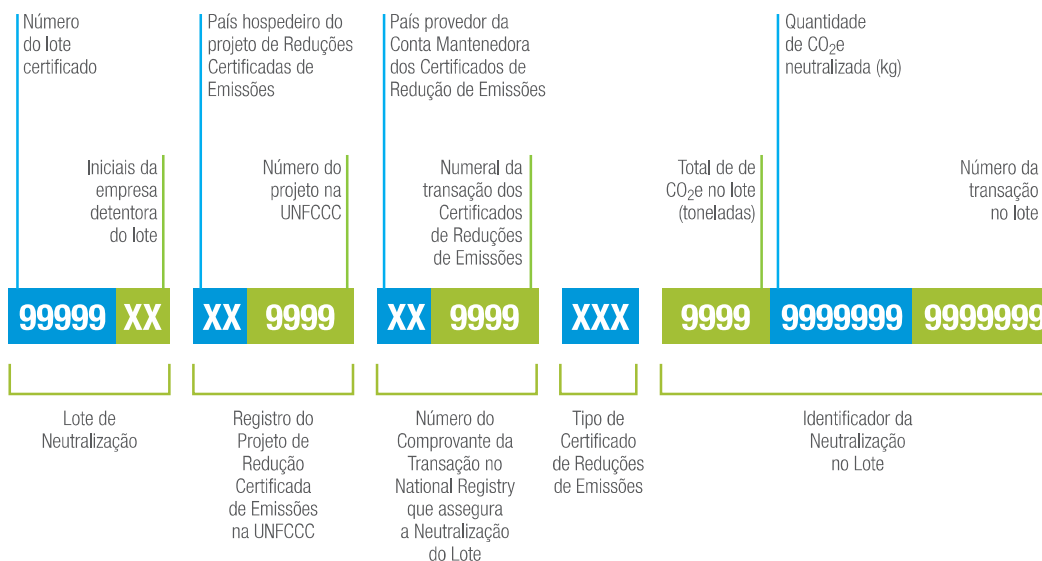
Número do lote certificado

País hospedeiro do projeto de Reduções Certificadas de Emissões

País provedor da Conta Mantenedora dos Certificados de Redução de Emissões

Quantidade de $CO_2$e neutralizada (kg)

Iniciais da empresa detentora do lote

Número do projeto na UNFCCC

Numeral da transação dos Certificados de Reduções de Emissões

Total de de $CO_2$e no lote (toneladas)

Número da transação no lote

99999 XX

XX 9999

XX 9999

XXX

9999 9999999 9999999

Lote de Neutralização

Registro do Projeto de Redução Certificada de Emissões na UNFCCC

Número do Comprovante da Transação no National Registry que assegura a Neutralização do Lote

Tipo de Certificado de Reduções de Emissões

Identificador da Neutralização no Lote